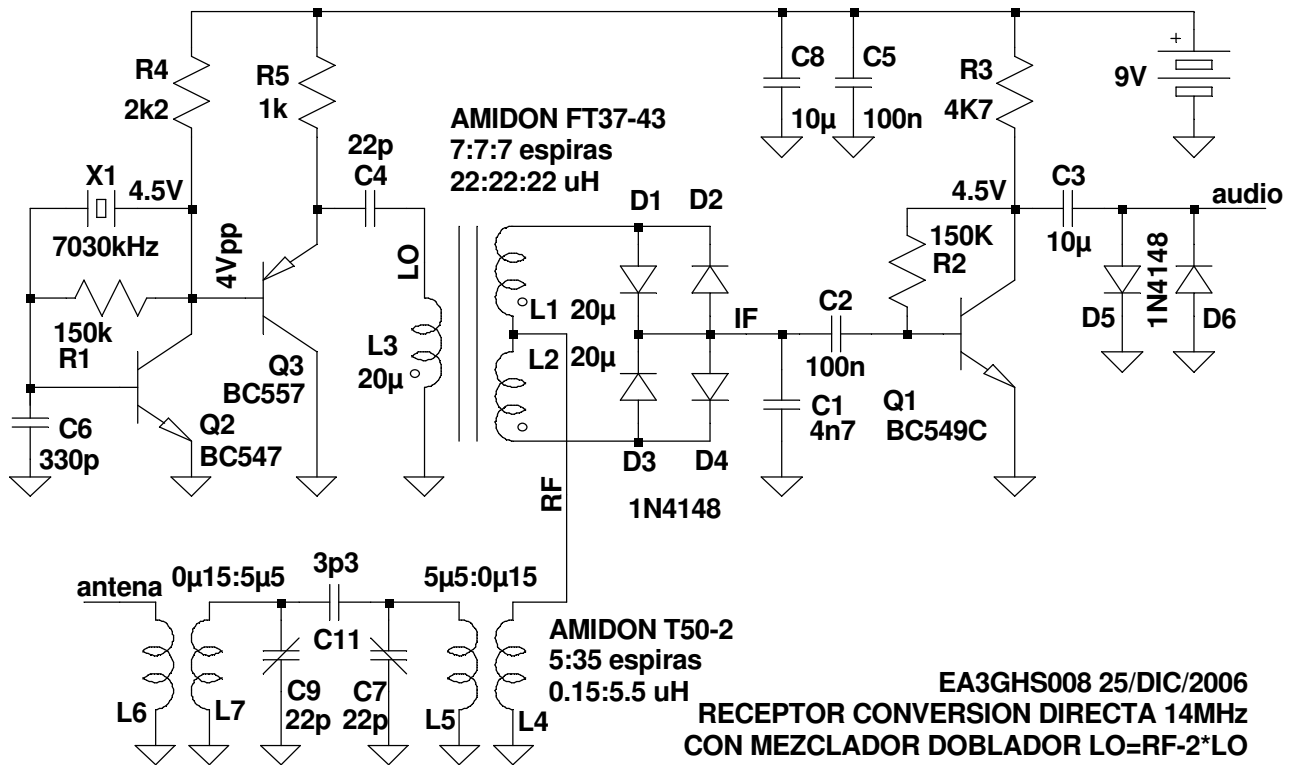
R4
2k2

R5
1k

C8
10µ

C5
100n

R3
4K7

+
9V

AMIDON FT37-43
7:7:7 espiras
22:22:22 uH

22p
C4

X1
4.5V
7030kHz

4Vpp

LO

D1
D2

4.5V
C3
audio
10µ

150K
R2

L1
20µ

L2
20µ

IF

C2
100n

1N4148

150k
R1

L3
20µ

Q3
BC557

C6
330p

Q2
BC547

C1
4n7

Q1
BC549C

D5
D6

D3
D4

RF

1N4148

antena
0µ15:5µ5
3p3
C11
5µ5:0µ15

AMIDON T50-2
5:35 espiras
0.15:5.5 uH

L6
L7
C9
22p
C7
22p
L5
L4

EA3GHS008 25/DIC/2006
RECEPTOR CONVERSION DIRECTA 14MHz
CON MEZCLADOR DOBLADOR LO=RF-2*LO